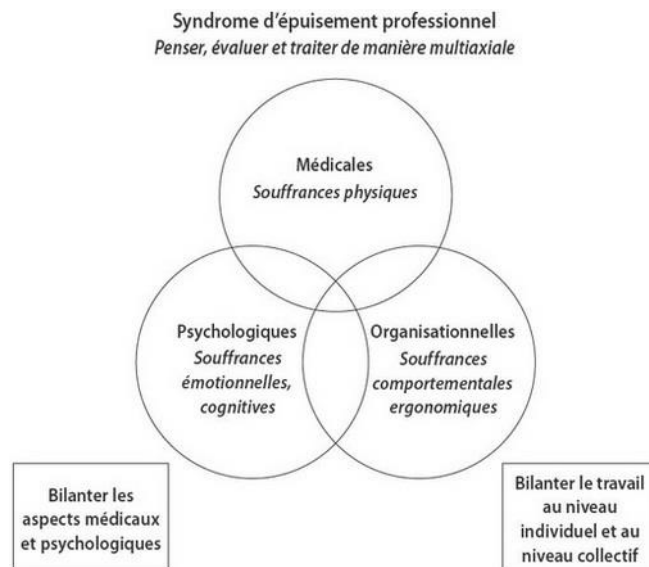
Syndrome d'épuisement professionnel
*Penser, évaluer et traiter de manière multiaxiale*

Médicales
*Souffrances physiques*

Psychologiques
*Souffrances émotionnelles, cognitives*

Organisationnelles
*Souffrances comportementales ergonomiques*

Bilanter les aspects médicaux et psychologiques

Bilanter le travail au niveau individuel et au niveau collectif